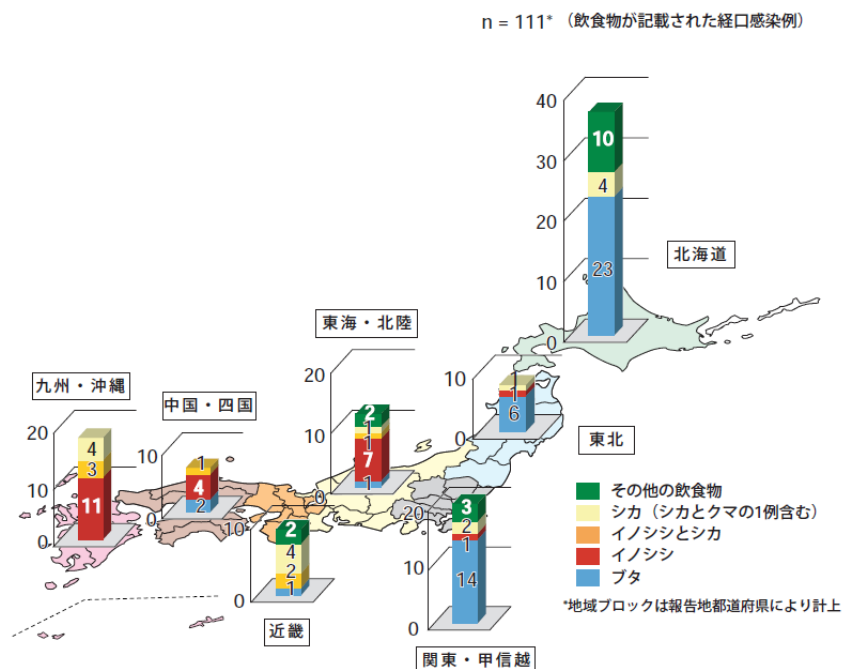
n = 111* （飲食物が記載された経口感染例）

40
30
20
10
0
10
4
23
北海道

東海・北陸
20
10
0
2
1
1
7
1

10
0
1
1
6
東北

九州・沖縄
20
10
0
4
3
11

中国・四国
10
0
1
4
2

10
0
2
4
2
1
近畿

20
10
0
3
2
1
14
関東・甲信越

その他の飲食物
シカ（シカとクマの1例含む）
イノシシとシカ
イノシシ
ブタ

*地域ブロックは報告地都道府県により計上